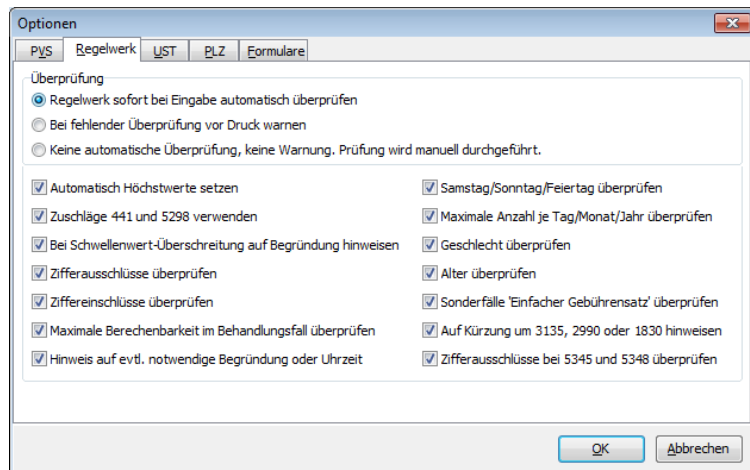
Optionen

PVS | Regelwerk | UST | PLZ | Formulare

Überprüfung
Regelwerk sofort bei Eingabe automatisch überprüfen
Bei fehlender Überprüfung vor Druck warnen
Keine automatische Überprüfung, keine Warnung. Prüfung wird manuell durchgeführt.

Automatisch Höchstwerte setzen
Zuschläge 441 und 5298 verwenden
Bei Schwellenwert-Überschreitung auf Begründung hinweisen
Zifferausschlüsse überprüfen
Ziffereinschlüsse überprüfen
Maximale Berechenbarkeit im Behandlungsfall überprüfen
Hinweis auf evtl. notwendige Begründung oder Uhrzeit

Samstag/Sonntag/Feiertag überprüfen
Maximale Anzahl je Tag/Monat/Jahr überprüfen
Geschlecht überprüfen
Alter überprüfen
Sonderfälle 'Einfacher Gebührensatz' überprüfen
Auf Kürzung um 3135, 2990 oder 1830 hinweisen
Zifferausschlüsse bei 5345 und 5348 überprüfen

OK
Abbrechen